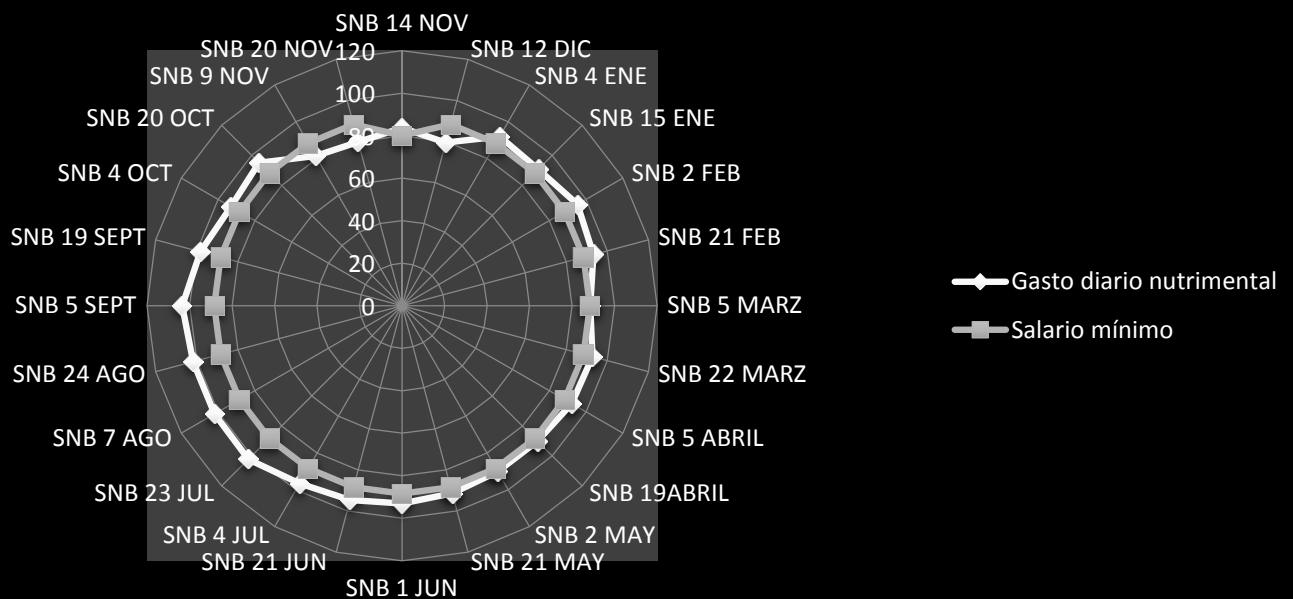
SNB 14 NOV
SNB 12 DIC
SNB 4 ENE
SNB 15 ENE
SNB 2 FEB
SNB 21 FEB
SNB 5 MARZ
SNB 22 MARZ
SNB 5 ABRIL
SNB 19ABRIL
SNB 2 MAY
SNB 21 MAY
SNB 1 JUN
SNB 21 JUN
SNB 4 JUL
SNB 23 JUL
SNB 7 AGO
SNB 24 AGO
SNB 5 SEPT
SNB 19 SEPT
SNB 4 OCT
SNB 20 OCT
SNB 9 NOV
SNB 20 NOV
120
100
80
60
40
20
0

Gasto diario nutrimental
Salario mínimo